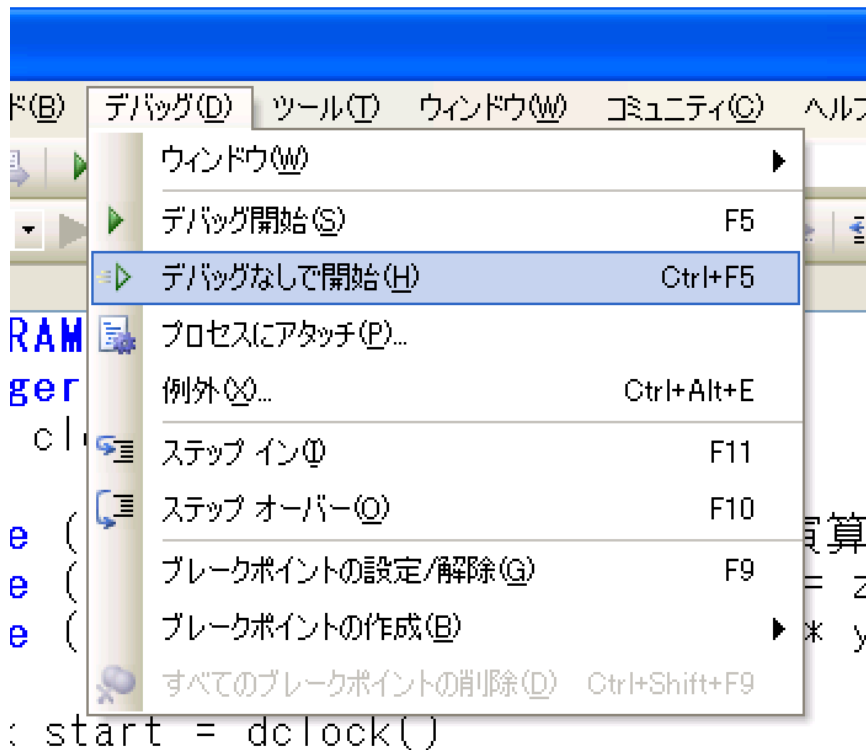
ド(B) デバッグ(D) ツール(T) ウィンドウ(W) コミュニティ(C) ヘルプ

ウィンドウ(W)
デバッグ開始(S) F5
デバッグなしで開始(H) Ctrl+F5
プロセスにアタッチ(P)...
例外(X)... Ctrl+Alt+E
ステップ イン(I) F11
ステップ オーバー(O) F10
ブレークポイントの設定/解除(G) F9
ブレークポイントの作成(B)
すべてのブレークポイントの削除(D) Ctrl+Shift+F9

RAM
ger
cl
e (
e (
e (
演算
= z
* y
: start = dclock()